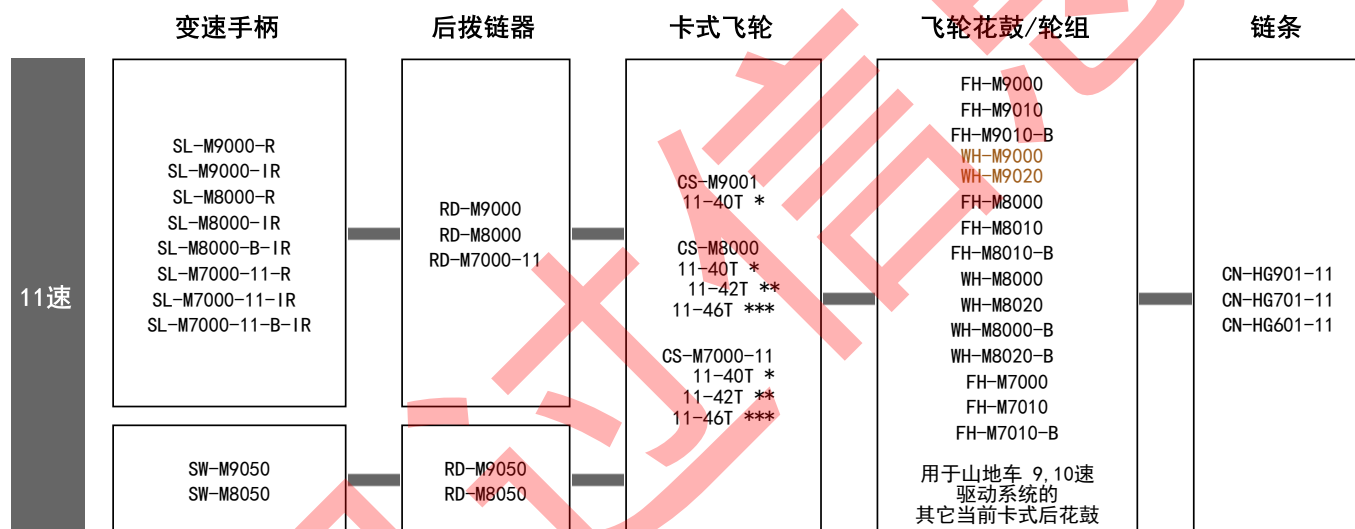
| | 变速手柄 | 后拨链器 | 卡式飞轮 | 飞轮花鼓/轮组 | 链条 |
|---|---|---|---|---|---|
| 11速 | SL-M9000-R SL-M9000-IR SL-M8000-R SL-M8000-IR SL-M8000-B-IR SL-M7000-11-R SL-M7000-11-IR SL-M7000-11-B-IR | RD-M9000 RD-M8000 RD-M7000-11 | CS-M9001 11-40T * CS-M8000 11-40T * 11-42T ** 11-46T *** CS-M7000-11 11-40T * 11-42T ** 11-46T *** | FH-M9000 FH-M9010 FH-M9010-B WH-M9000 WH-M9020 FH-M8000 FH-M8010 FH-M8010-B WH-M8000 WH-M8020 WH-M8000-B WH-M8020-B FH-M7000 FH-M7010 FH-M7010-B 用于山地车 9,10速 驱动系统的 其它当前卡式后花鼓 | CN-HG901-11 CN-HG701-11 CN-HG601-11 |
| | SW-M9050 SW-M8050 | RD-M9050 RD-M8050 | | | |